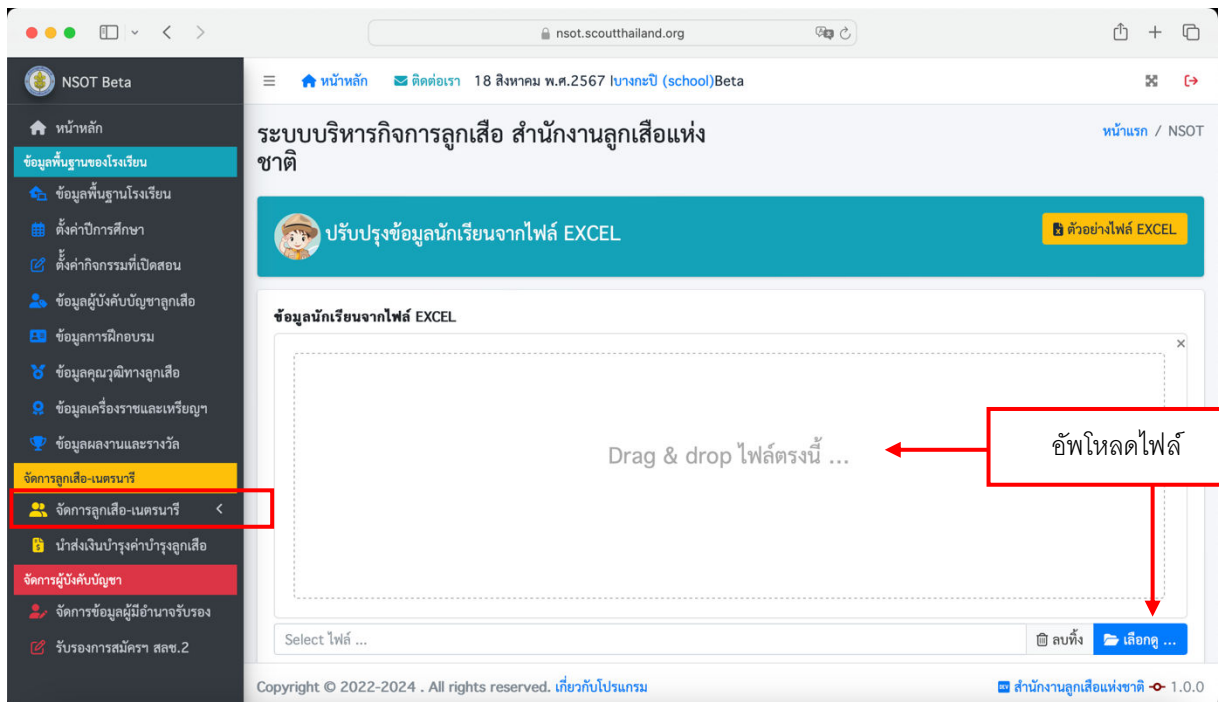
nsot.scoutthailand.org

NSOT Beta

หน้าหลัก
ข้อมูลพื้นฐานของโรงเรียน
ข้อมูลพื้นฐานโรงเรียน
ตั้งค่าปีการศึกษา
ตั้งค่ากิจกรรมที่เปิดสอน
ข้อมูลผู้บังคับบัญชาลูกเสือ
ข้อมูลการฝึกอบรม
ข้อมูลคุณวุฒิทางลูกเสือ
ข้อมูลเครื่องราชและเหรียญฯ
ข้อมูลผลงานและรางวัล
จัดการลูกเสือ-เนตรนารี
จัดการลูกเสือ-เนตรนารี
นำส่งเงินบำรุงค่าบำรุงลูกเสือ
จัดการผู้บังคับบัญชา
จัดการข้อมูลผู้มีอำนาจรับรอง
รับรองการสมัครฯ สลช.2

หน้าหลัก ติดต่อเรา 18 สิงหาคม พ.ศ.2567 บางกะปิ (school)Beta

ระบบบริหารกิจการลูกเสือ สำนักงานลูกเสือแห่งชาติ

หน้าแรก / NSOT

ปรับปรุงข้อมูลนักเรียนจากไฟล์ EXCEL

ตัวอย่างไฟล์ EXCEL

ข้อมูลนักเรียนจากไฟล์ EXCEL

Drag & drop ไฟล์ตรงนี้ ...

อัพโหลดไฟล์

Select ไฟล์ ...

ลบทิ้ง

เลือกดู ...

Copyright © 2022-2024 . All rights reserved. เกี่ยวกับโปรแกรม

สำนักงานลูกเสือแห่งชาติ 1.0.0